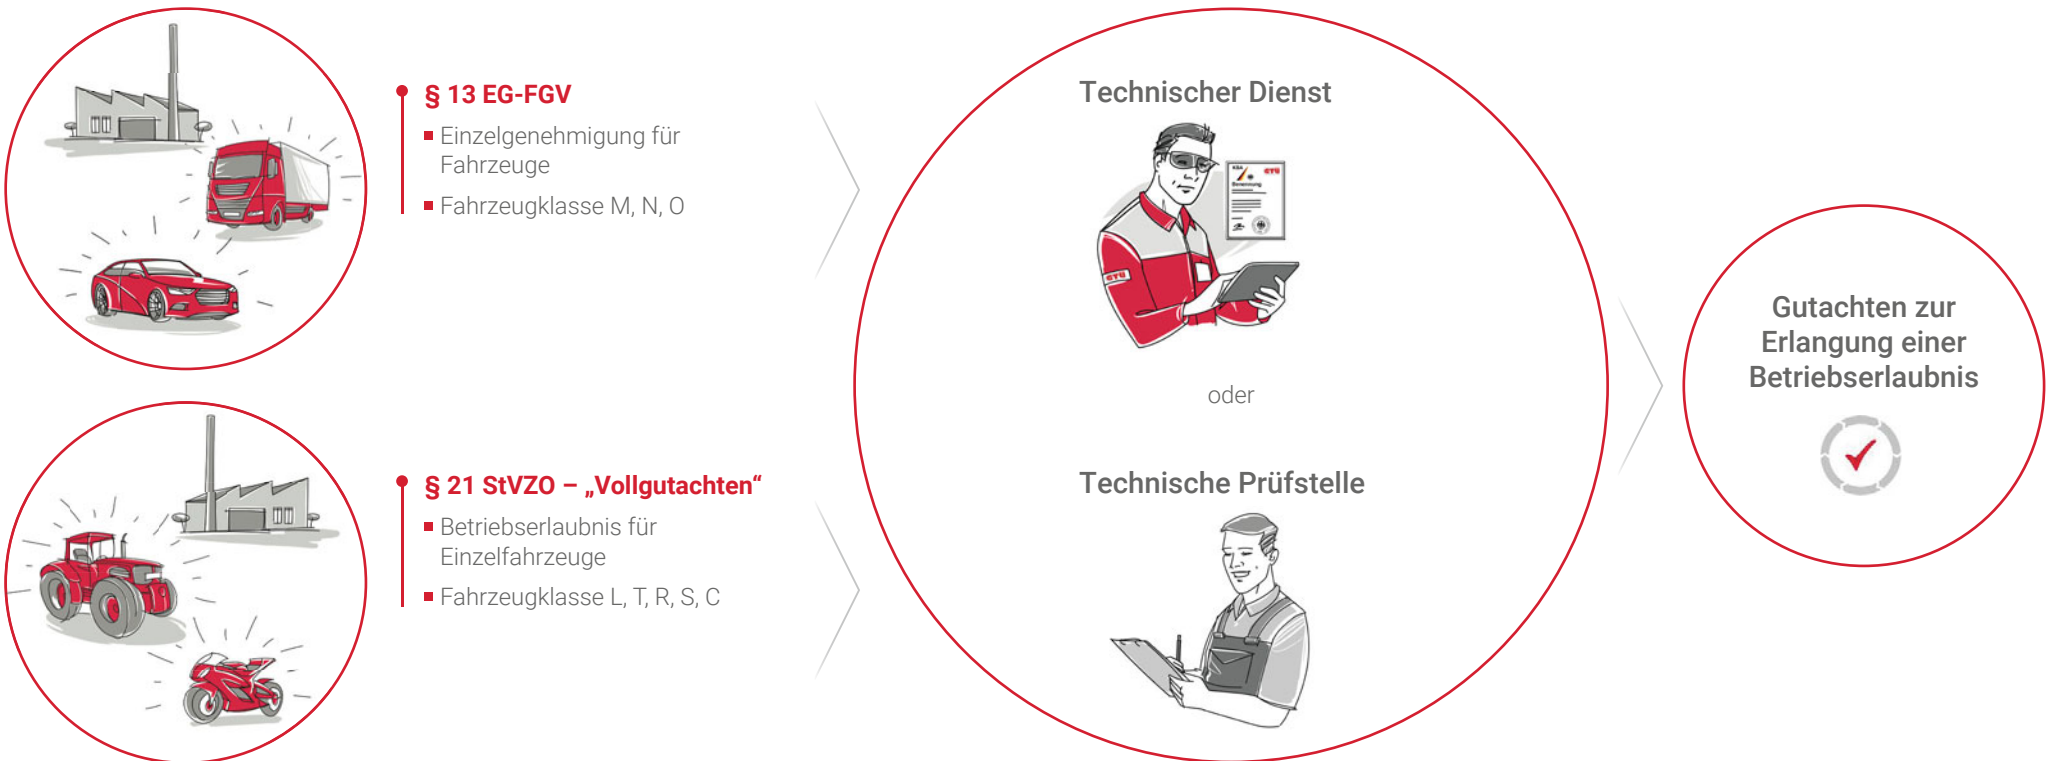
§ 13 EG-FGV
Einzelgenehmigung für Fahrzeuge
Fahrzeugklasse M, N, O

§ 21 StVZO – „Vollgutachten“
Betriebserlaubnis für Einzelfahrzeuge
Fahrzeugklasse L, T, R, S, C

Technischer Dienst

oder

Technische Prüfstelle

Gutachten zur Erlangung einer Betriebserlaubnis